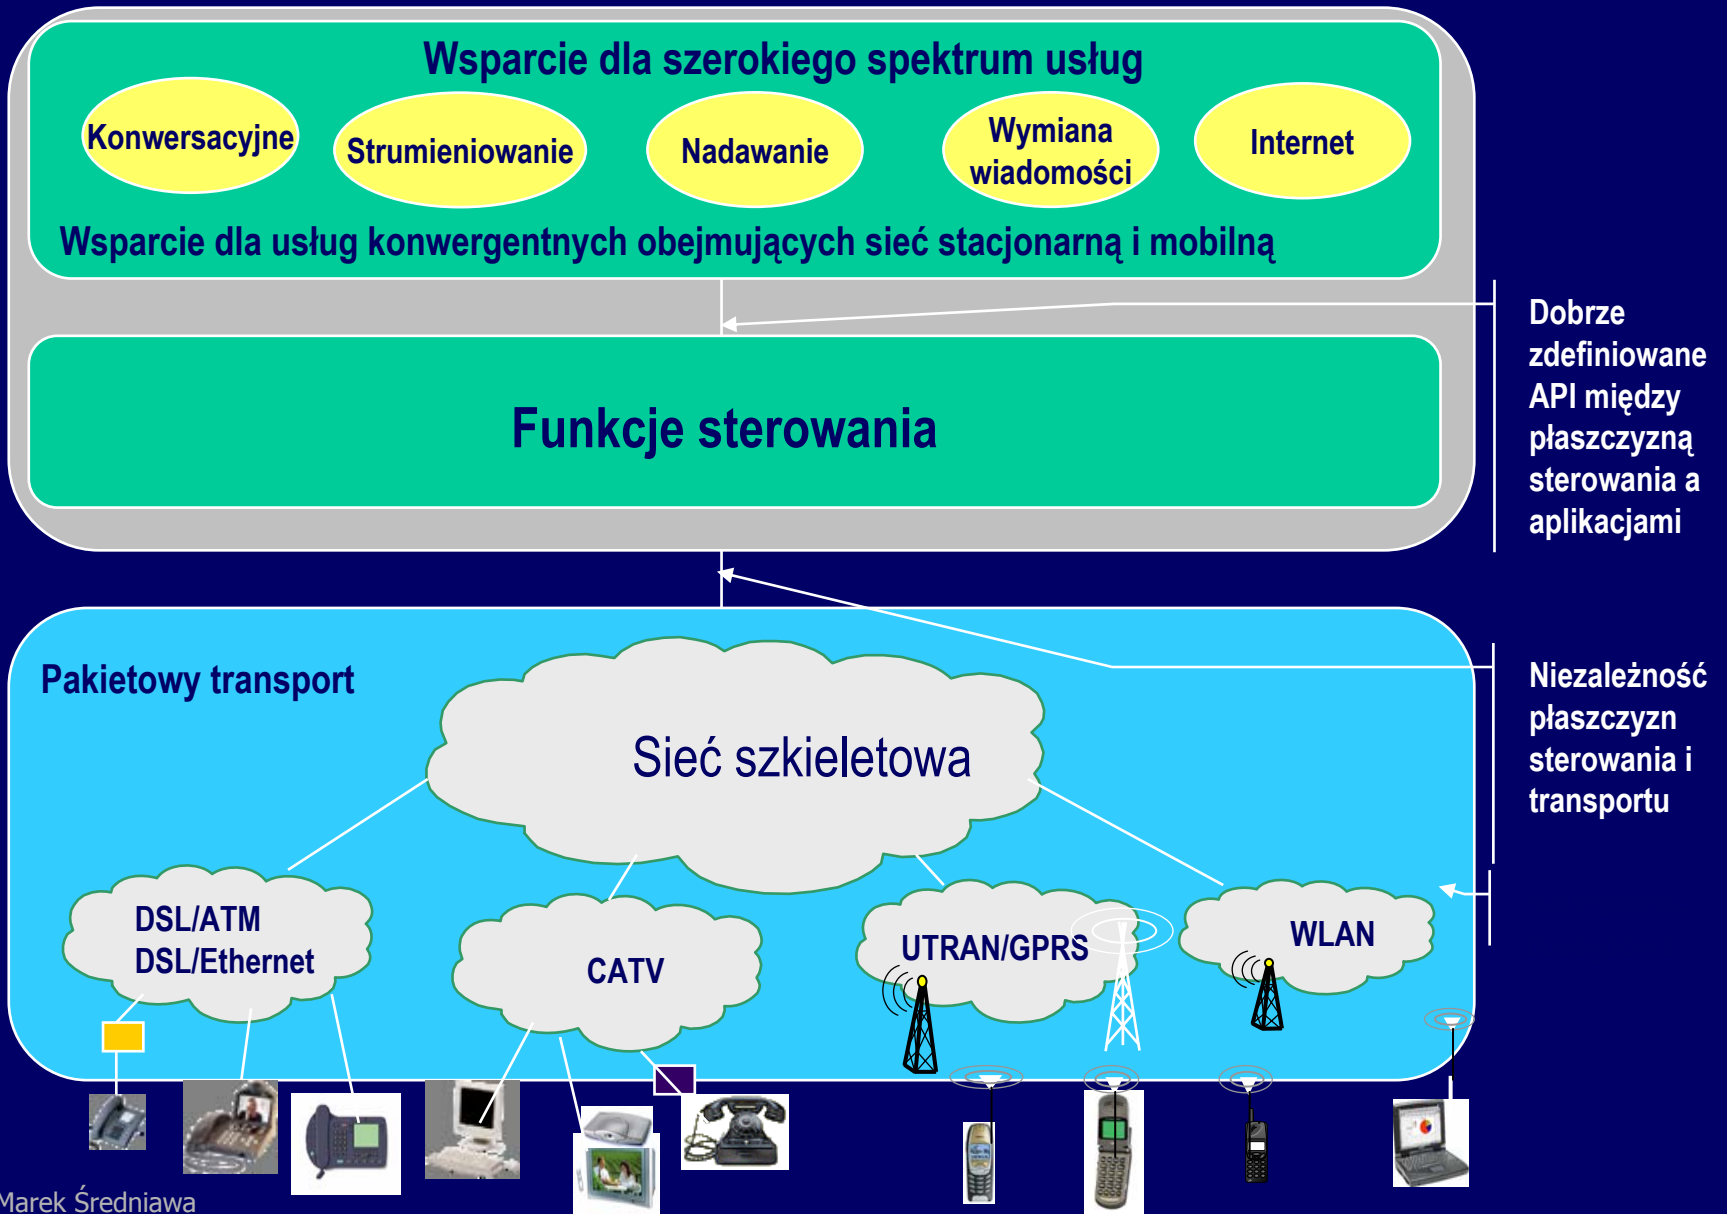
Wsparcie dla szerokiego spektrum usług

Konwersacyjne

Strumieniowanie

Nadawanie

Wymiana wiadomości

Internet

Wsparcie dla usług konwergentnych obejmujących sieć stacjonarną i mobilną

Funkcje sterowania

Dobrze zdefiniowane API między płaszczyzną sterowania a aplikacjami

Pakietowy transport

Sieć szkieletowa

Niezależność płaszczyzn sterowania i transportu

DSL/ATM
DSL/Ethernet

CATV

UTRAN/GPRS

WLAN

Marek Średniawa